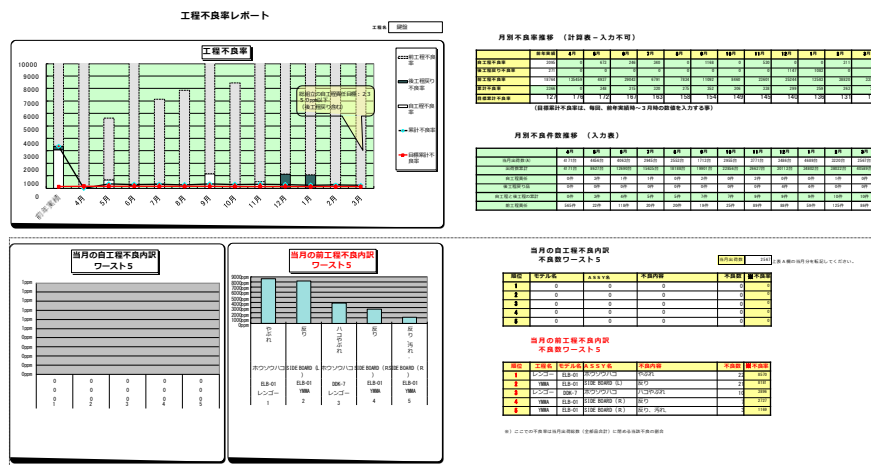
工程不良率レポート

工場名 鋼板

工程不良率

10000
9000
8000
7000
6000
5000
4000
3000
2000
1000
0

前年実績 4月 5月 6月 7月 8月 9月 10月 11月 12月 1月 2月 3月

前年度の自工程月間目標：2.35ppm以下（自工程不良率）

前工程不良率
自工程不良率
累計不良率
目標累計不良率

月別不良率推移 （計算表－入力不可）

（目標累計不良率は、毎回、前年実績時～3月時の数値を入力する事）

月別不良件数推移 （入力表）

当月の自工程不良内訳
ワースト5

当月の前工程不良内訳
ワースト5

当月の自工程不良内訳
不良数ワースト5

当月の前工程不良内訳
不良数ワースト5

| 順位 | モデル名 | ASSY名 | 不良内容 | 不良数 | 不良率 |
|---|---|---|---|---|---|
| 1 | 0 | 0 | 0 | 0 | 0 |
| 2 | 0 | 0 | 0 | 0 | 0 |
| 3 | 0 | 0 | 0 | 0 | 0 |
| 4 | 0 | 0 | 0 | 0 | 0 |
| 5 | 0 | 0 | 0 | 0 | 0 |

| 順位 | 工程名 | モデル名 | ASSY名 | 不良内容 | 不良数 | 不良率 |
|---|---|---|---|---|---|---|
| 1 | レンゴー | ELB-01 | ホウソウハコ | やぶれ | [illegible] | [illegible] |
| 2 | YMMA | ELB-01 | SIDE BOARD (L) | 反り | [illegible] | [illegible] |
| 3 | レンゴー | DDK-7 | ホウソウハコ | ハコやぶれ | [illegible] | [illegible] |
| 4 | YMMA | ELB-01 | SIDE BOARD (R) | 反り | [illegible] | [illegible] |
| 5 | YMMA | ELB-01 | SIDE BOARD (R) | 反り、汚れ | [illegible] | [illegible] |

やぶれ 反り ハコやぶれ 反り 反り、汚れ
ホウソウハコ ELB-01 レンゴー 1
SIDE BOARD (L) ELB-01 YMMA 2
ホウソウハコ DDK-7 レンゴー 3
SIDE BOARD (R) ELB-01 YMMA 4
SIDE BOARD (R) ELB-01 YMMA 5

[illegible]